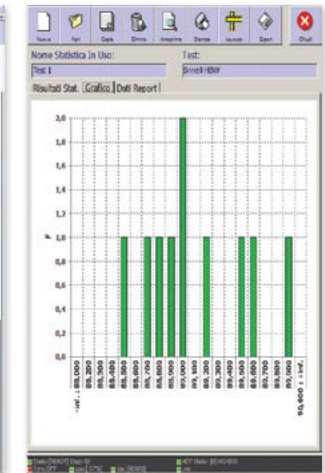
Nuovo Apri Copia Elimina Anteprima Stampa Layout Esporta Chiudi

Nome Statistica In Uso:
Test 1

Test:
Brinell HBW

Risultati Stat. | Grafico | Dati Report

2,0
1,8
1,6
1,4
1,2
1,0
0,8
0,6
0,4
0,2
0,0

F

Inf. : 88,000
88,100
88,200
88,300
88,400
88,500
88,600
88,700
88,800
88,900
89,000
89,100
89,200
89,300
89,400
89,500
89,600
89,700
89,800
89,900
Sup. : 90,000

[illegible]